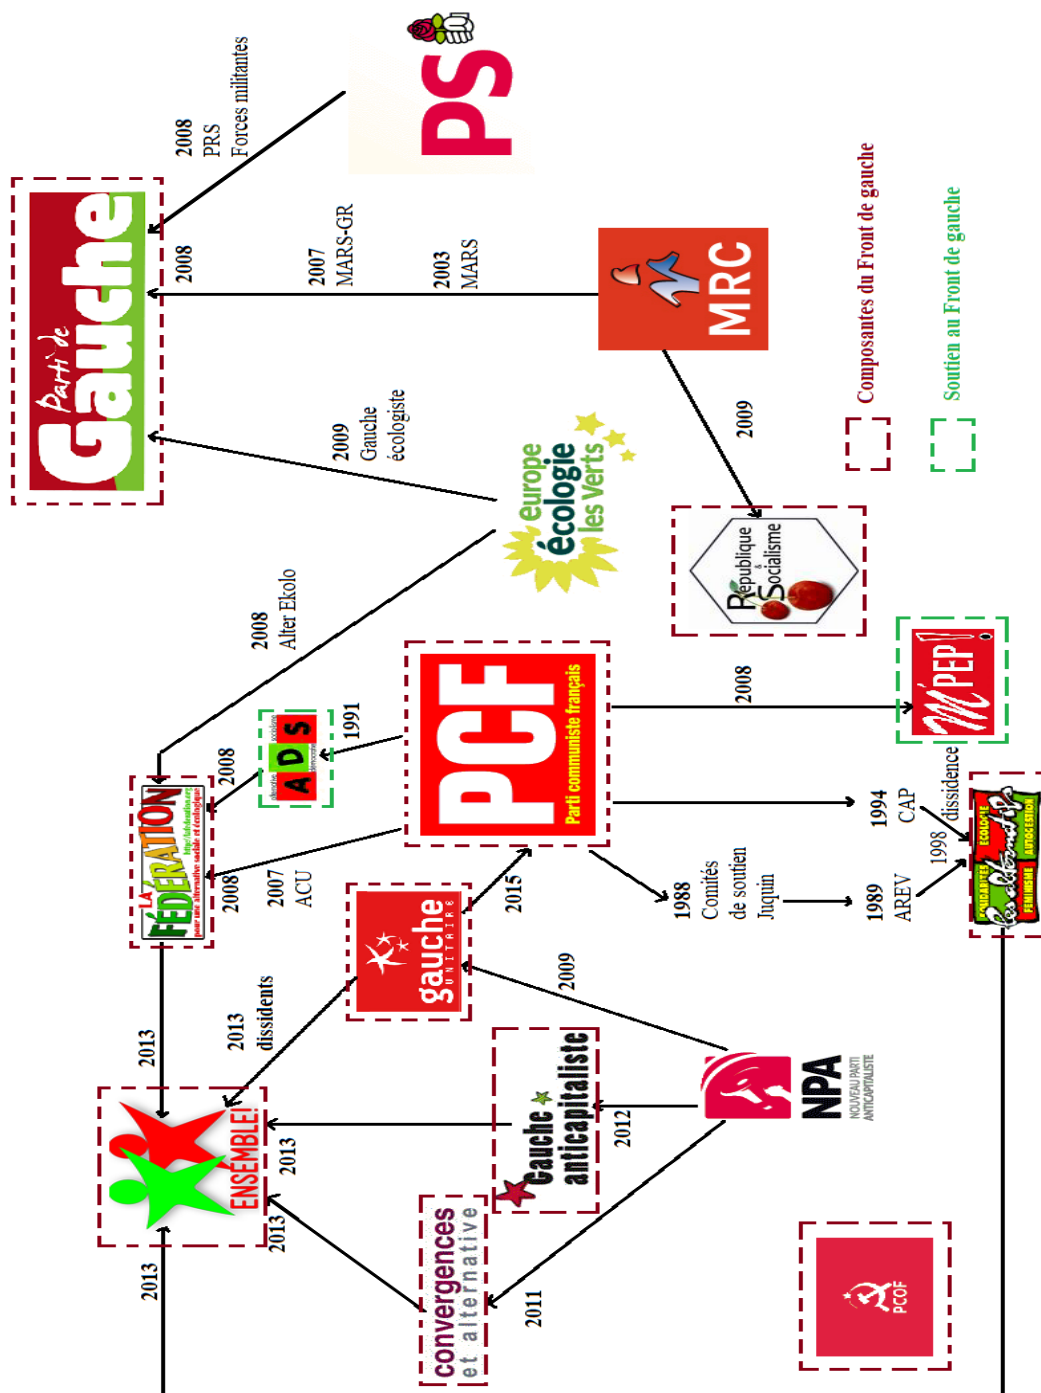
PS

2008
PRS
Forces militantes

Parti de Gauche

2008

2007
MARS-GR

2003
MARS

MRC

2009
Gauche écologiste

europe écologie les Verts

2009

République & Socialisme

Composantes du Front de gauche

Soutien au Front de gauche

2008
Alter Ekolo

PCF
Parti communiste français

2008

M'PEP!

1991

ADS
alternative démocratie socialisme

2008

LA FÉDÉRATION
pour une alternative sociale et écologique

1994
CAP

dissidence

2008

2007
ACU

1988
Comités de soutien Juquin

1989
AREV

1998

les alternatifs
SOLIDARITÉ ÉCOLOGIE FÉMINISME AUTOGESTION

2015

gauche UNITAIRE

2009

2013

2013
dissidents

Gauche anticapitaliste

NPA
NOUVEAU PARTI ANTICAPITALISTE

2012

ENSEMBLE!

2013

2013

convergences et alternative

2011

2013

PCOF